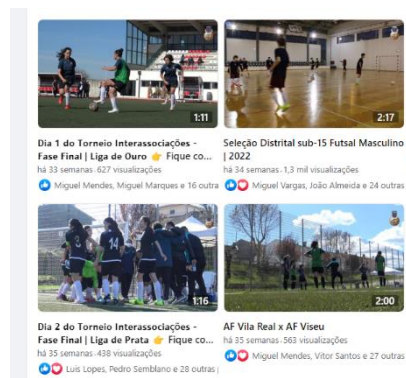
1:11
Dia 1 do Torneio Interassociações - Fase Final | Liga de Ouro 👉 Fique co...
há 33 semanas · 627 visualizações
Miguel Mendes, Miguel Marques e 16 outra

2:17
Seleção Distrital sub-15 Futsal Masculino | 2022
há 34 semanas · 1,3 mil visualizações
Miguel Vargas, João Almeida e 24 outras

1:16
Dia 2 do Torneio Interassociações - Fase Final | Liga de Prata 👉 Fique co...
há 35 semanas · 438 visualizações
Luís Lopes, Pedro Semblano e 28 outras

2:00
AF Vila Real x AF Viseu
há 35 semanas · 563 visualizações
Miguel Mendes, Vítor Santos e 27 outras